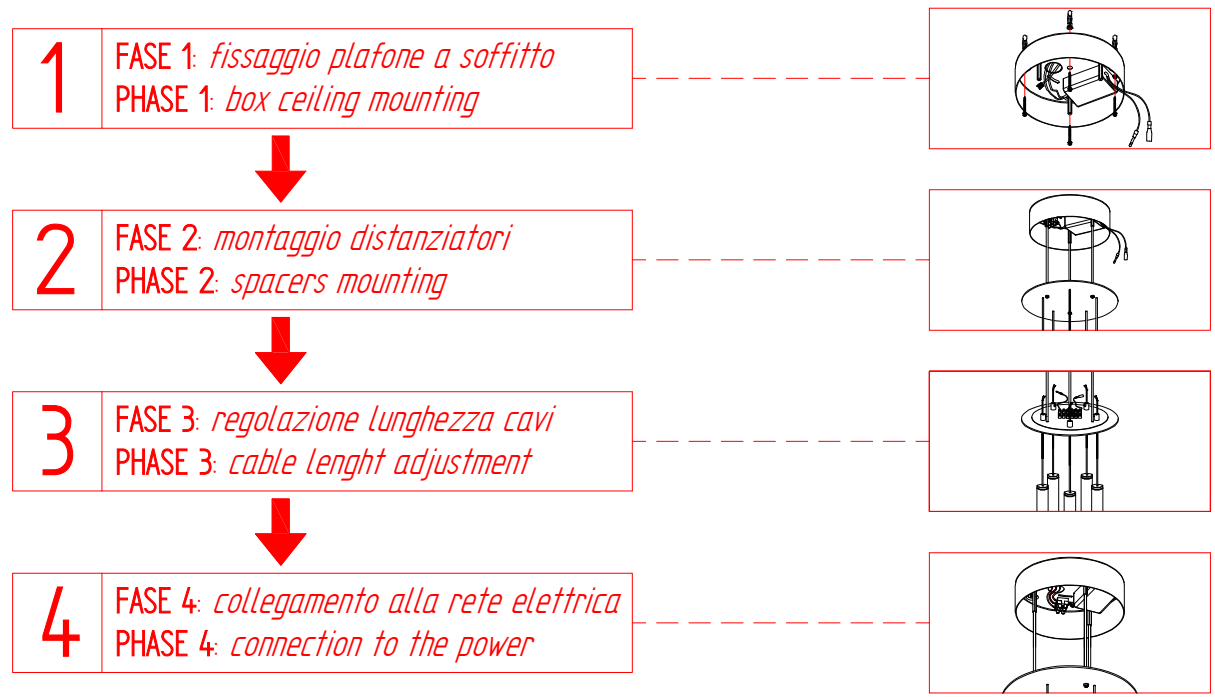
1
FASE 1: fissaggio plafone a soffitto
PHASE 1: box ceiling mounting

2
FASE 2: montaggio distanziatori
PHASE 2: spacers mounting

3
FASE 3: regolazione lunghezza cavi
PHASE 3: cable lenght adjustment

4
FASE 4: collegamento alla rete elettrica
PHASE 4: connection to the power